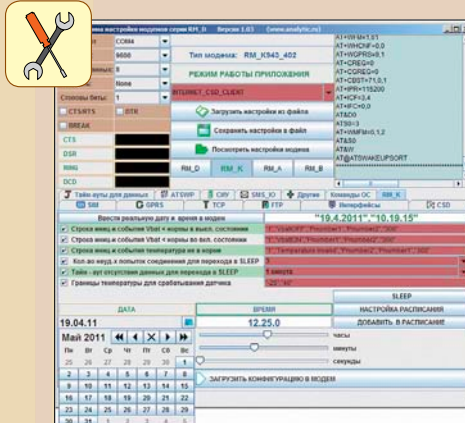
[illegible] настройки модемов серии RM_D Версия 1.03 (www.analytic.ru)

COM4
9600
None
Стоповы биты: 1
CTS/RTS
DTR
BREAK
CTS
DSR
RING
DCD

Тип модема: RM_K945_402
РЕЖИМ РАБОТЫ ПРИЛОЖЕНИЯ
INTERNET_CSD_CLIENT
Загрузить настройки из файла
Сохранить настройки в файл
Посмотреть настройки модема

AT+CSQ=1
AT+WHCNF=0,0
AT+WOPEN=1
AT+CREG=0
AT+CGREG=0
AT+CBST=7,0,1
AT+IPR=115200
AT+ICF=3,4
AT+IFC=0,0
AT&D0
ATS0=3
AT+WMFM=0,1,2
AT&S0
AT&W
AT@ATSWAKEUPSORT

RM_D | RM_K | RM_A | RM_B

Тайм-ауты для данных | ATSWP | CIIY | SMS_IO | Другие | Команды ОС | RM_K
SM | GPRS | TCP | FTP | Интерфейсы | CSD

Ввести реальную дату и время в модем
"19.4.2011","10.19.15"
Строка имен и событий Vbat < нормы в вкл. состоянии
Строка имен и событий Vbat < нормы во вкл. состоянии
Строка имен и событий температура не в норме
Кол-во неуд-х попыток соединения для перехода в SLEEP
Тайм - аут отсутствия данных для перехода в SLEEP
Границы температуры для срабатывания датчика

"1","VbattOff","Phonbm1","Phonbm2","300"
"1","VbattOff","Phonbm1","Phonbm2","300"
"1","Temperature Invalid","Phonbm1","Phonbm2","300"
5
1 минута
"-25","40"

ДАТА | ВРЕМЯ | SLEEP
19.04.11 | 12.25.0 | НАСТРОЙКА РАСПИСАНИЯ
ДОБАВИТЬ В РАСПИСАНИЕ
Май 2011
часы
минуты
секунды

| Пн | Вт | Ср | Чт | Пт | Сб | Вс |
|---|---|---|---|---|---|---|
| 25 | 26 | 27 | 28 | 29 | 30 | 1 |
| 2 | 3 | 4 | 5 | 6 | 7 | 8 |
| 9 | 10 | 11 | 12 | 13 | 14 | 15 |
| 16 | 17 | 18 | 19 | 20 | 21 | 22 |
| 23 | 24 | 25 | 26 | 27 | 28 | 29 |
| 30 | 31 | | | | | |

ЗАГРУЗИТЬ КОНФИГУРАЦИЮ В МОДЕМ